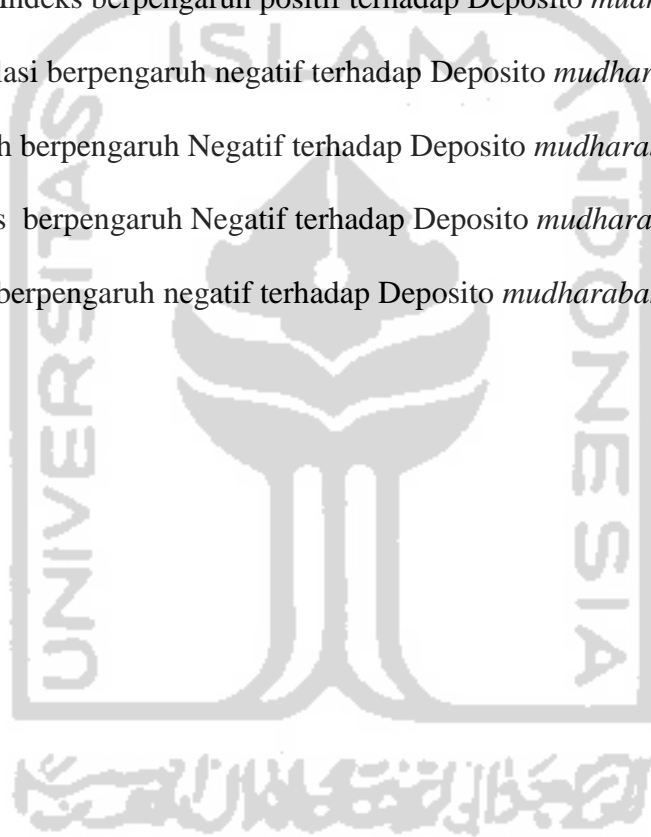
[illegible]ndeks berpengaruh positif terhadap Deposito *mud*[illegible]

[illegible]asi berpengaruh negatif terhadap Deposito *mudhar*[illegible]

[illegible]h berpengaruh Negatif terhadap Deposito *mudhara*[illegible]

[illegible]s berpengaruh Negatif terhadap Deposito *mudhara*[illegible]

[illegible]berpengaruh negatif terhadap Deposito *mudharaba*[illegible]

UNIVERSITAS ISLAM INDONESIA